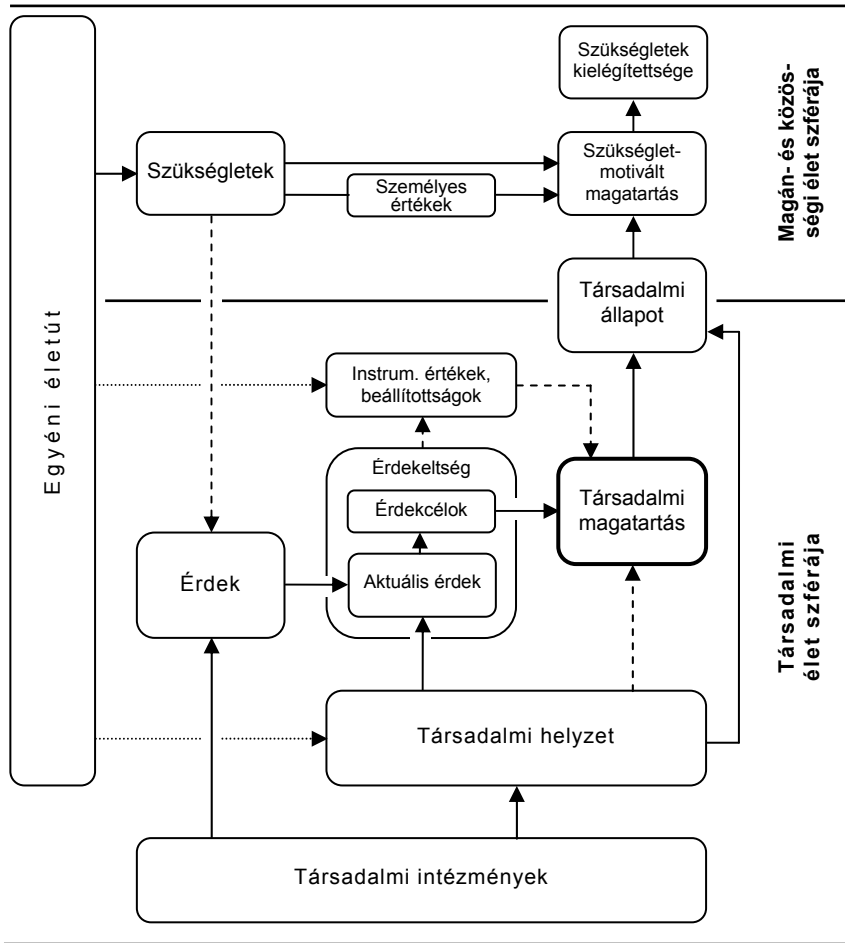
Egyéni életút

Szükségletek kielégítettsége

Magán- és közösségi élet szférája

Szükségletek

Szükséglet-motivált magatartás

Személyes értékek

Társadalmi állapot

Instrum. értékek, beállítottságok

Érdekeltség

Érdekcélok

Társadalmi magatartás

Érdek

Aktuális érdek

Társadalmi élet szférája

Társadalmi helyzet

Társadalmi intézmények